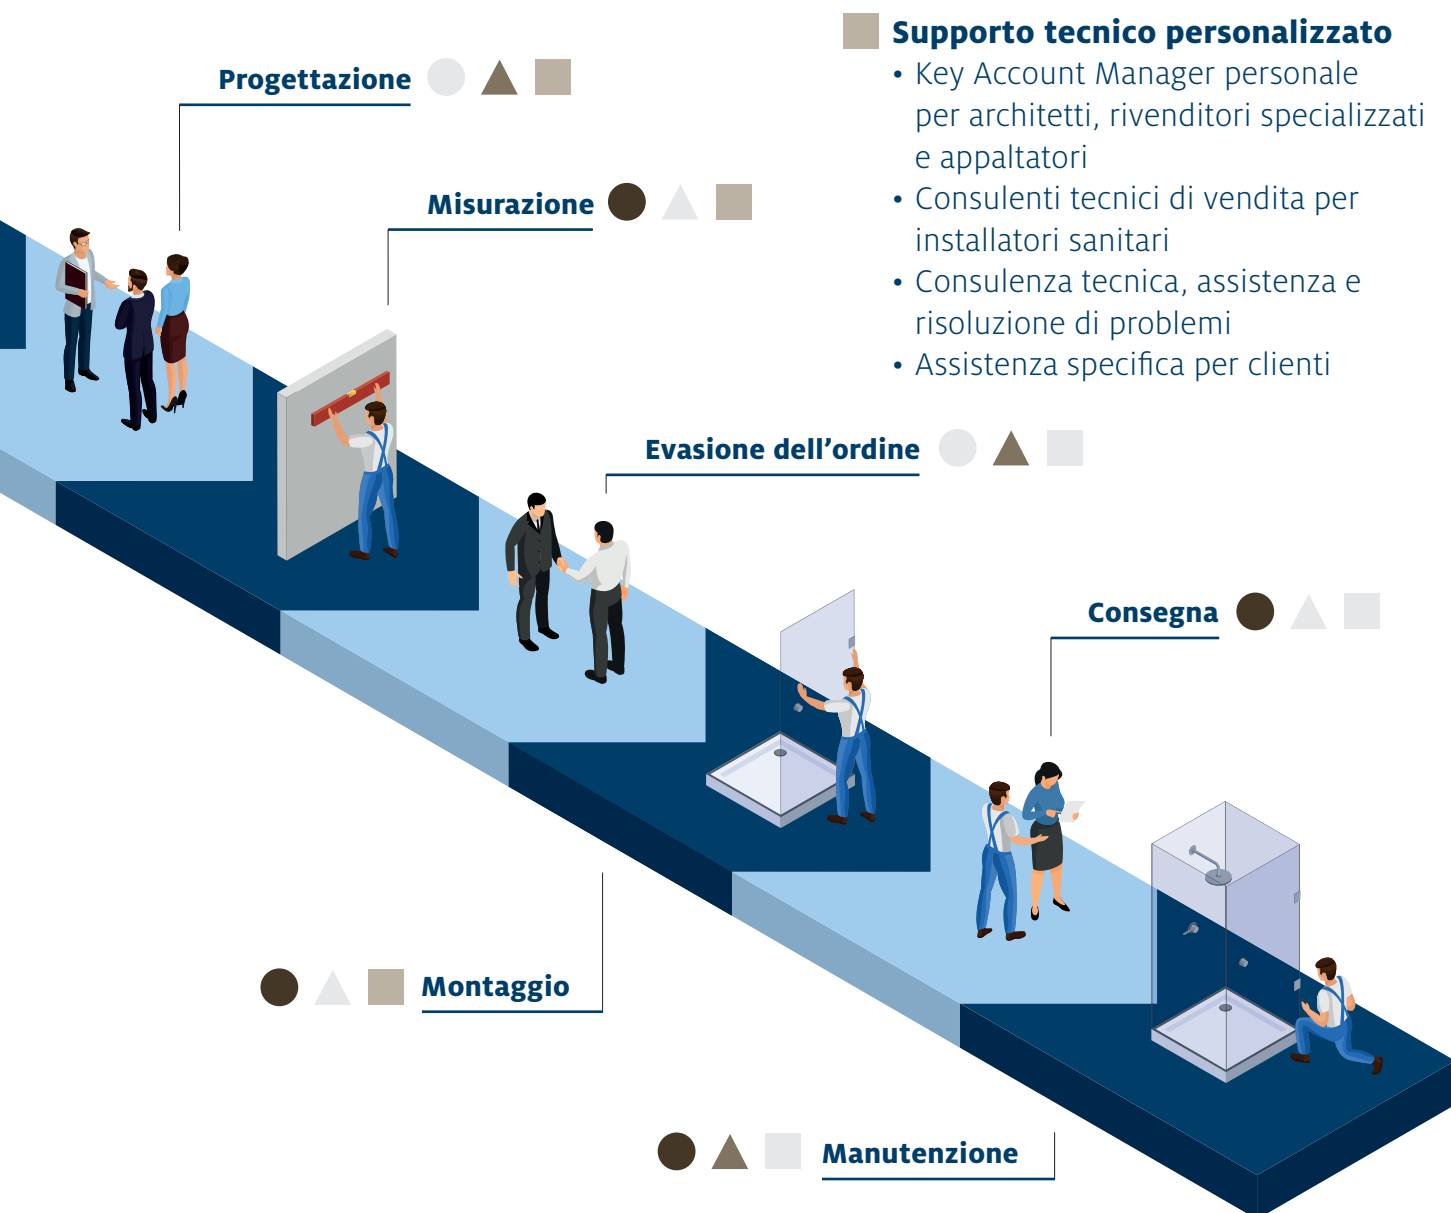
Supporto tecnico personalizzato
• Key Account Manager personale per architetti, rivenditori specializzati e appaltatori
• Consulenti tecnici di vendita per installatori sanitari
• Consulenza tecnica, assistenza e risoluzione di problemi
• Assistenza specifica per clienti

Progettazione

Misurazione

Evasione dell’ordine

Consegna

Montaggio

Manutenzione